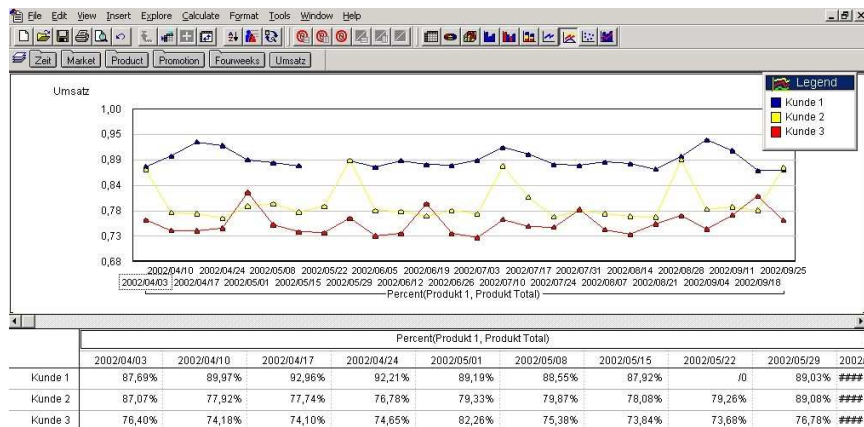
File Edit View Insert Explore Calculate Format Tools Window Help

Zeit Market Product Promotion Fourweeks Umsatz

Umsatz

Legend
Kunde 1
Kunde 2
Kunde 3

1,00
0,95
0,89
0,84
0,78
0,73
0,68

2002/04/10 2002/04/24 2002/05/08 2002/05/22 2002/06/05 2002/06/19 2002/07/03 2002/07/17 2002/07/31 2002/08/14 2002/08/28 2002/09/11 2002/09/25
2002/04/03 2002/04/17 2002/05/01 2002/05/15 2002/05/29 2002/06/12 2002/06/26 2002/07/10 2002/07/24 2002/08/07 2002/08/21 2002/09/04 2002/09/18

Percent(Produkt 1, Produkt Total)

| | Percent(Produkt 1, Produkt Total) | | | | | | | | | |
|---|---|---|---|---|---|---|---|---|---|---|
| | 2002/04/03 | 2002/04/10 | 2002/04/17 | 2002/04/24 | 2002/05/01 | 2002/05/08 | 2002/05/15 | 2002/05/22 | 2002/05/29 | 2002/ |
| Kunde 1 | 87,69% | 89,97% | 92,96% | 92,21% | 89,19% | 88,55% | 87,92% | /0 | 89,03% | ### |
| Kunde 2 | 87,07% | 77,92% | 77,74% | 76,78% | 79,33% | 79,87% | 78,08% | 79,26% | 89,08% | ### |
| Kunde 3 | 76,40% | 74,18% | 74,10% | 74,65% | 82,26% | 75,38% | 73,84% | 73,68% | 76,78% | ### |